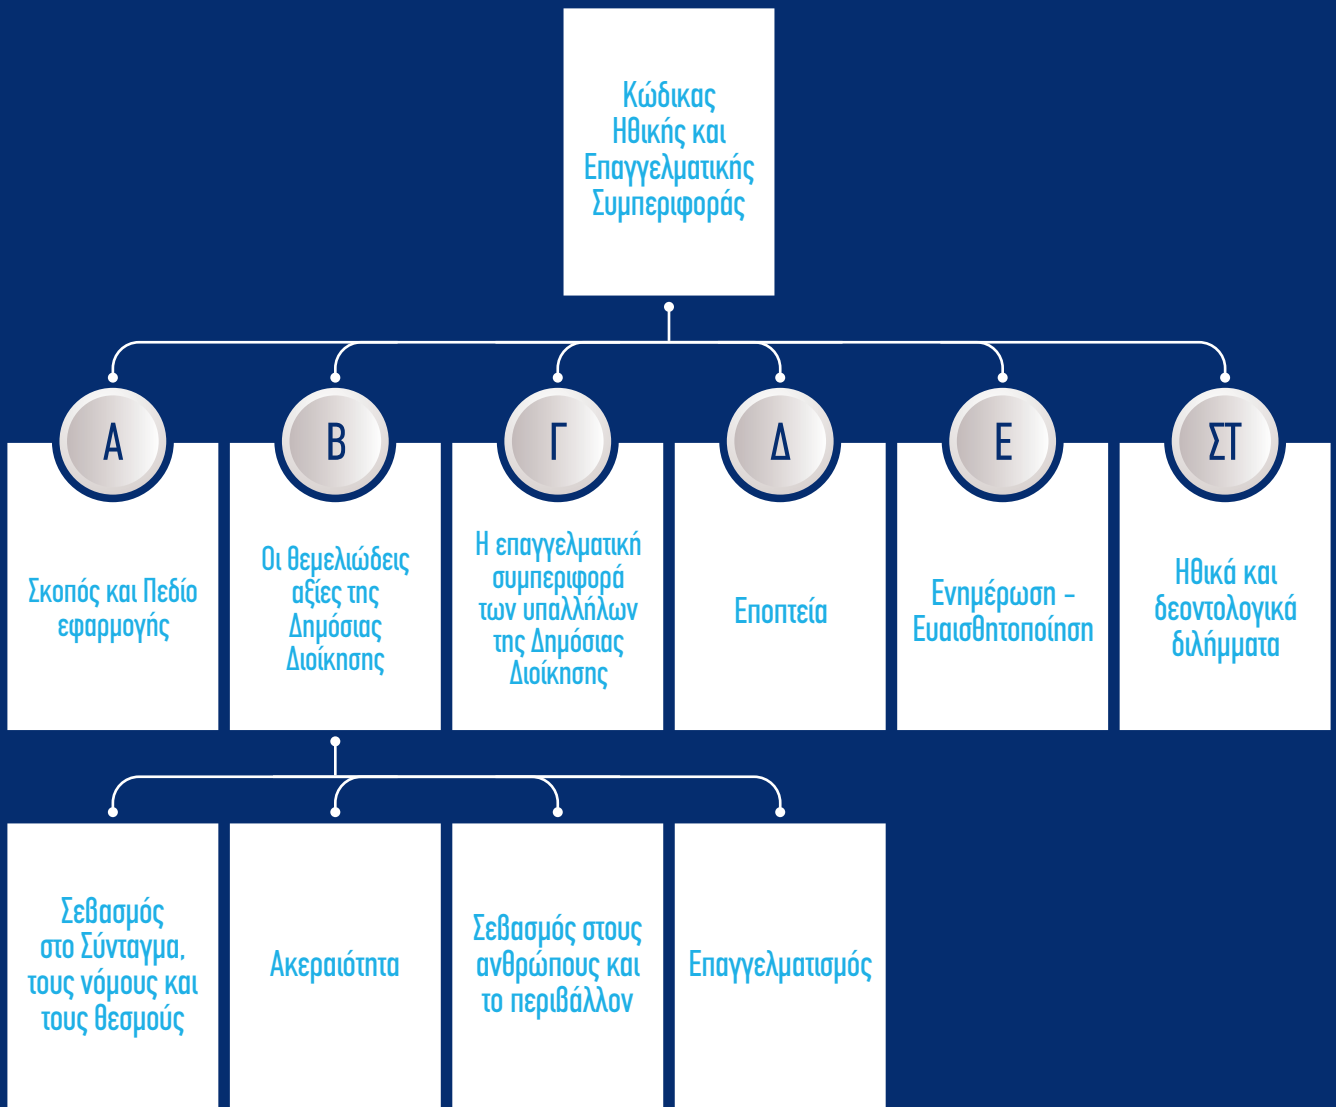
Κώδικας Ηθικής και Επαγγελματικής Συμπεριφοράς

Α

Σκοπός και Πεδίο εφαρμογής

Β

Οι θεμελιώδεις αξίες της Δημόσιας Διοίκησης

Γ

Η επαγγελματική συμπεριφορά των υπαλλήλων της Δημόσιας Διοίκησης

Δ

Εποπτεία

Ε

Ενημέρωση – Ευαισθητοποίηση

ΣΤ

Ηθικά και δεοντολογικά διλήμματα

Σεβασμός στο Σύνταγμα, τους νόμους και τους θεσμούς

Ακεραιότητα

Σεβασμός στους ανθρώπους και το περιβάλλον

Επαγγελματισμός